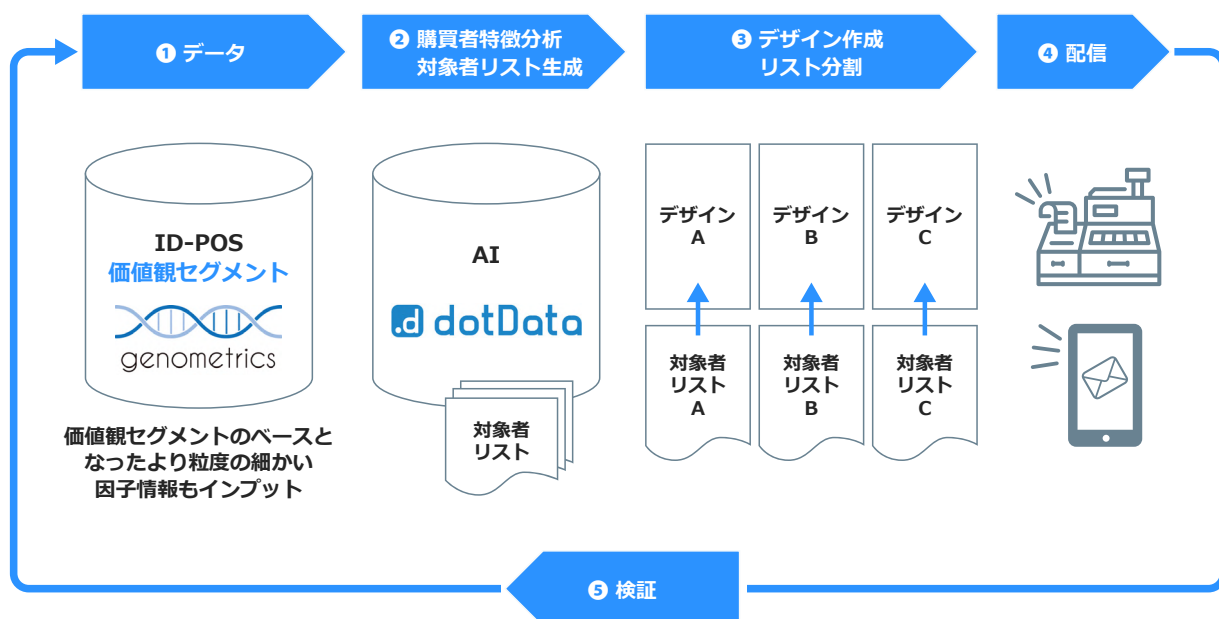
❶ データ

❷ 購買者特徴分析 対象者リスト生成

❸ デザイン作成 リスト分割

❹ 配信

ID-POS
価値観セグメント
genometrics

価値観セグメントのベースとなったより粒度の細かい因子情報もインプット

AI
.d dotData

対象者リスト

デザイン A

デザイン B

デザイン C

対象者リスト A

対象者リスト B

対象者リスト C

❺ 検証